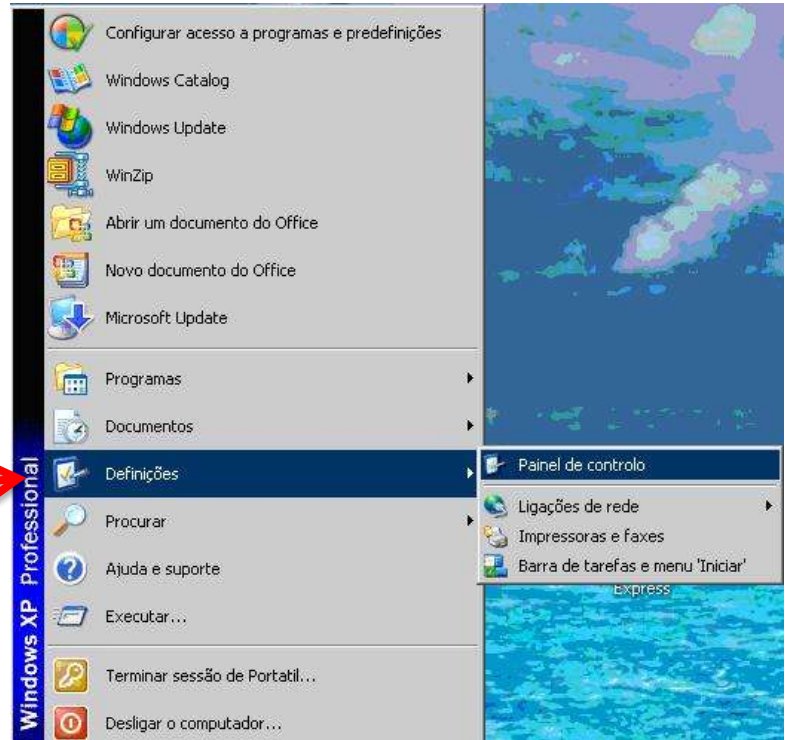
Configurar acesso a programas e predefinições
Windows Catalog
Windows Update
WinZip
Abrir um documento do Office
Novo documento do Office
Microsoft Update
Programas
Documentos
Definições
Painel de controlo
Ligações de rede
Impressoras e faxes
Barra de tarefas e menu 'Iniciar'
Procurar
Ajuda e suporte
Executar...
Terminar sessão de Portatil...
Desligar o computador...
Windows XP Professional
Express